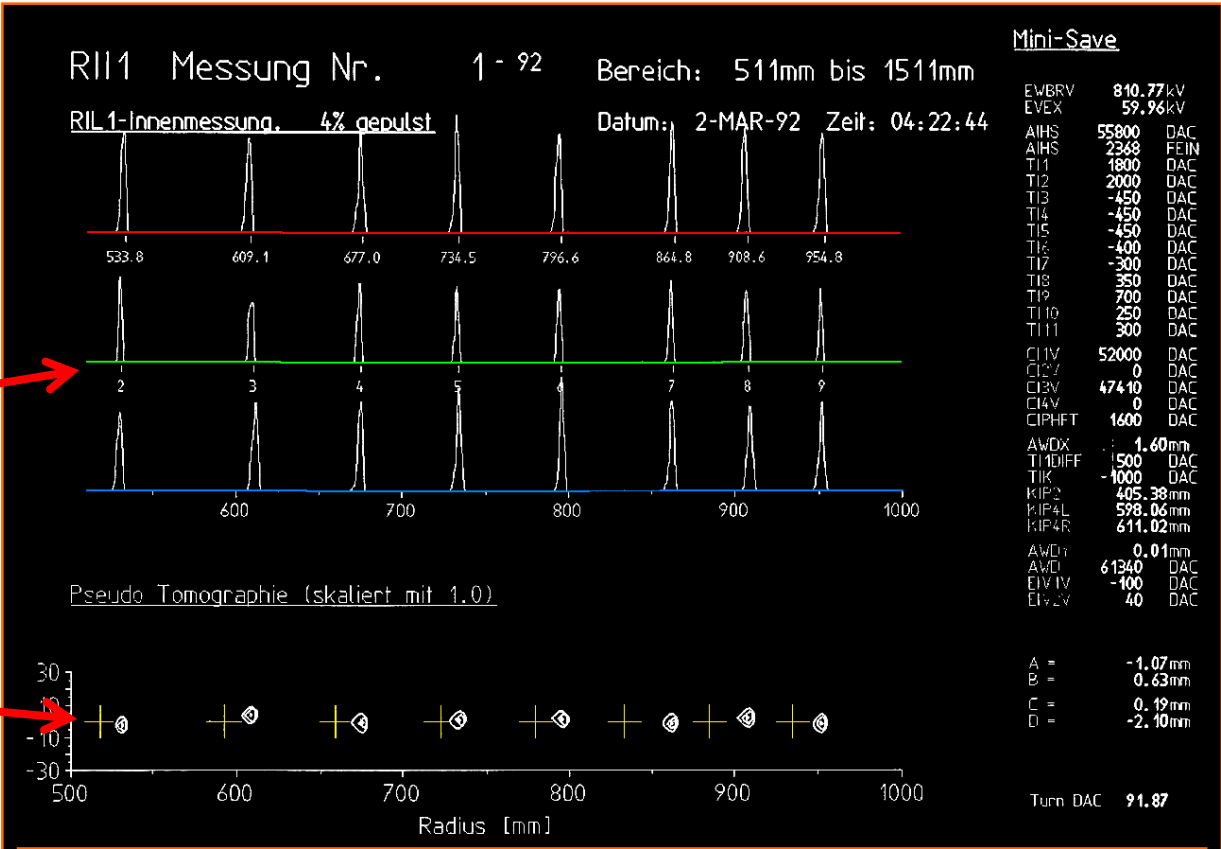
RII1 Messung Nr. 1 - 92 Bereich: 511mm bis 1511mm

RIL1-Innenmessung. 4% gepulst Datum: 2-MAR-92 Zeit: 04:22:44

533.8 609.1 677.0 734.5 796.6 864.8 908.6 954.8

2 3 4 5 6 7 8 9

600 700 800 900 1000

Pseudo Tomographie (skaliert mit 1.0)

30
10
-10
-30

500 600 700 800 900 1000

Radius [mm]

Mini-Save

| | | |
|---|---|---|
| EWBRV | 810.77 | kV |
| EVEX | 59.96 | kV |
| AIHS | 55800 | DAC |
| AIHS | 2368 | FEIN |
| TI1 | 1800 | DAC |
| TI2 | 2000 | DAC |
| TI3 | -450 | DAC |
| TI4 | -450 | DAC |
| TI5 | -450 | DAC |
| TI6 | -400 | DAC |
| TI7 | -300 | DAC |
| TI8 | 350 | DAC |
| TI9 | 700 | DAC |
| TI10 | 250 | DAC |
| TI11 | 300 | DAC |
| CI1V | 52000 | DAC |
| CI2V | 0 | DAC |
| CI3V | 47410 | DAC |
| CI4V | 0 | DAC |
| CIPHFT | 1600 | DAC |
| AWDX | 1.60 | mm |
| TI1DIFF | 1500 | DAC |
| TIK | -1000 | DAC |
| KIP2 | 405.38 | mm |
| KIP4L | 598.06 | mm |
| KIP4R | 611.02 | mm |
| AWDY | 0.01 | mm |
| AWDI | 61340 | DAC |
| EIV1V | -100 | DAC |
| EIV2V | 40 | DAC |

A = -1.07 mm
B = 0.63 mm
C = 0.19 mm
D = -2.10 mm

Turn DAC 91.87